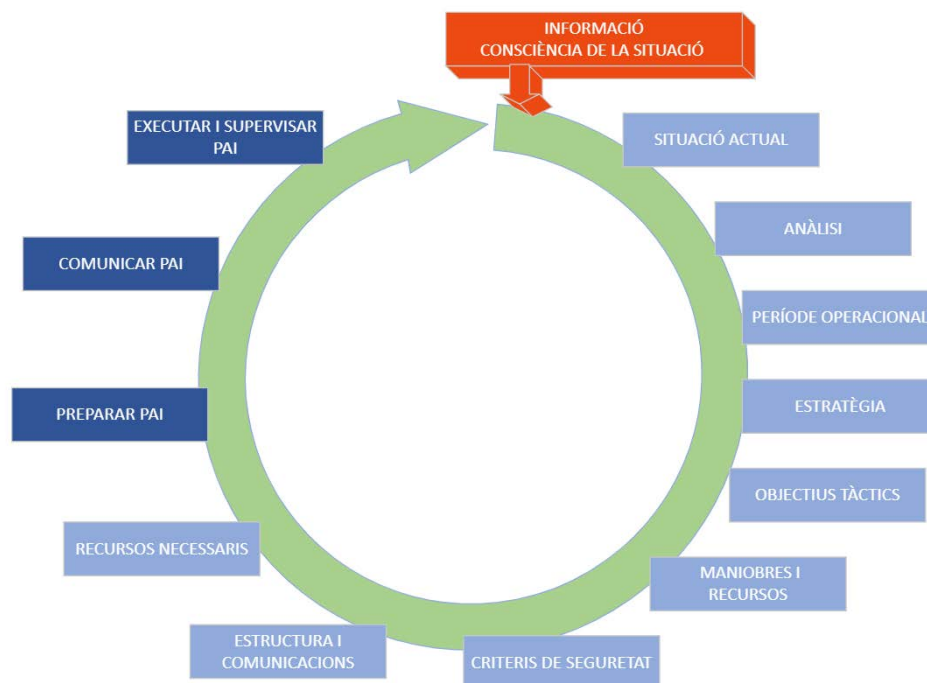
INFORMACIÓ
CONSCIÈNCIA DE LA SITUACIÓ

SITUACIÓ ACTUAL

ANÀLISI

PERÍODE OPERACIONAL

ESTRATÈGIA

OBJECTIUS TÀCTICS

MANIOBRES I RECURSOS

CRITERIS DE SEGURETAT

ESTRUCTURA I COMUNICACIONS

RECURSOS NECESSARIS

PREPARAR PAI

COMUNICAR PAI

EXECUTAR I SUPERVISAR PAI